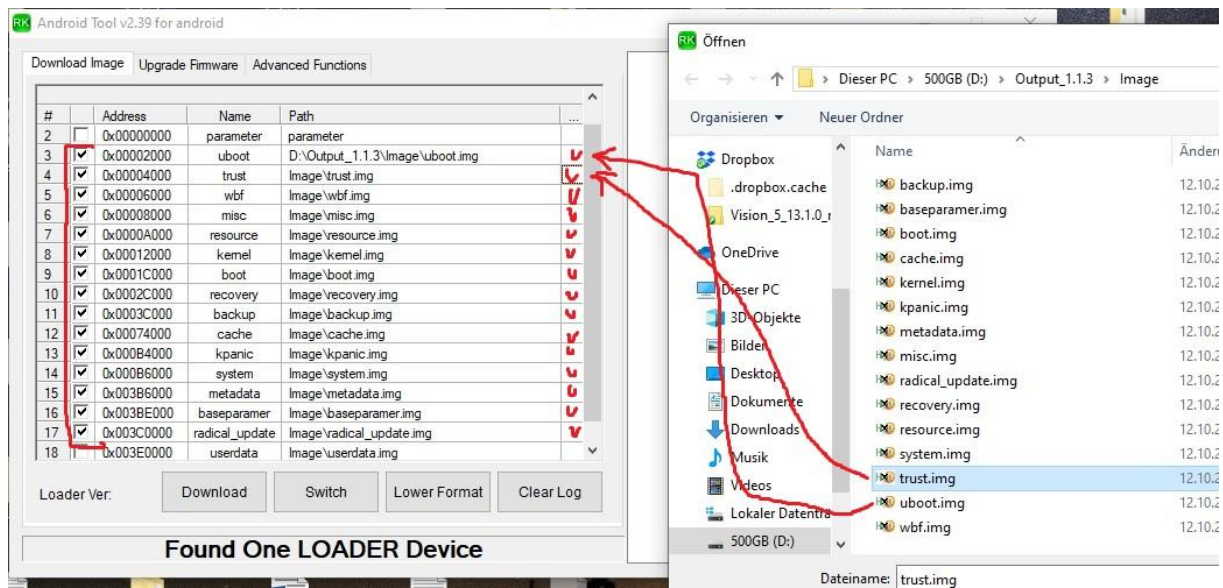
RK Android Tool v2.39 for android

Download Image | Upgrade Firmware | Advanced Functions

| # | | Address | Name | Path | ... |
|---|---|---|---|---|---|
| 2 | | 0x00000000 | parameter | parameter | |
| 3 | ☑ | 0x00002000 | uboot | D:\Output_1.1.3\Image\uboot.img | |
| 4 | ☑ | 0x00004000 | trust | Image\trust.img | |
| 5 | ☑ | 0x00006000 | wbf | Image\wbf.img | |
| 6 | ☑ | 0x00008000 | misc | Image\misc.img | |
| 7 | ☑ | 0x0000A000 | resource | Image\resource.img | |
| 8 | ☑ | 0x00012000 | kernel | Image\kernel.img | |
| 9 | ☑ | 0x0001C000 | boot | Image\boot.img | |
| 10 | ☑ | 0x0002C000 | recovery | Image\recovery.img | |
| 11 | ☑ | 0x0003C000 | backup | Image\backup.img | |
| 12 | ☑ | 0x00074000 | cache | Image\cache.img | |
| 13 | ☑ | 0x000B4000 | kpanic | Image\kpanic.img | |
| 14 | ☑ | 0x000B6000 | system | Image\system.img | |
| 15 | ☑ | 0x003B6000 | metadata | Image\metadata.img | |
| 16 | ☑ | 0x003BE000 | baseparamer | Image\baseparamer.img | |
| 17 | ☑ | 0x003C0000 | radical_update | Image\radical_update.img | |
| 18 | | 0x003E0000 | userdata | Image\userdata.img | |

Loader Ver:
Download
Switch
Lower Format
Clear Log

Found One LOADER Device

RK Öffnen

Dieser PC > 500GB (D:) > Output_1.1.3 > Image

Organisieren ▾
Neuer Ordner

Dropbox
.dropbox.cache
Vision_5_13.1.0_r
OneDrive
Dieser PC
3D-Objekte
Bilder
Desktop
Dokumente
Downloads
Musik
Videos
Lokaler Datentra
500GB (D:)

Name | Änder
backup.img 12.10.2
baseparamer.img 12.10.2
boot.img 12.10.2
cache.img 12.10.2
kernel.img 12.10.2
kpanic.img 12.10.2
metadata.img 12.10.2
misc.img 12.10.2
radical_update.img 12.10.2
recovery.img 12.10.2
resource.img 12.10.2
system.img 12.10.2
trust.img 12.10.2
uboot.img 12.10.2
wbf.img 12.10.2

Dateiname: trust.img